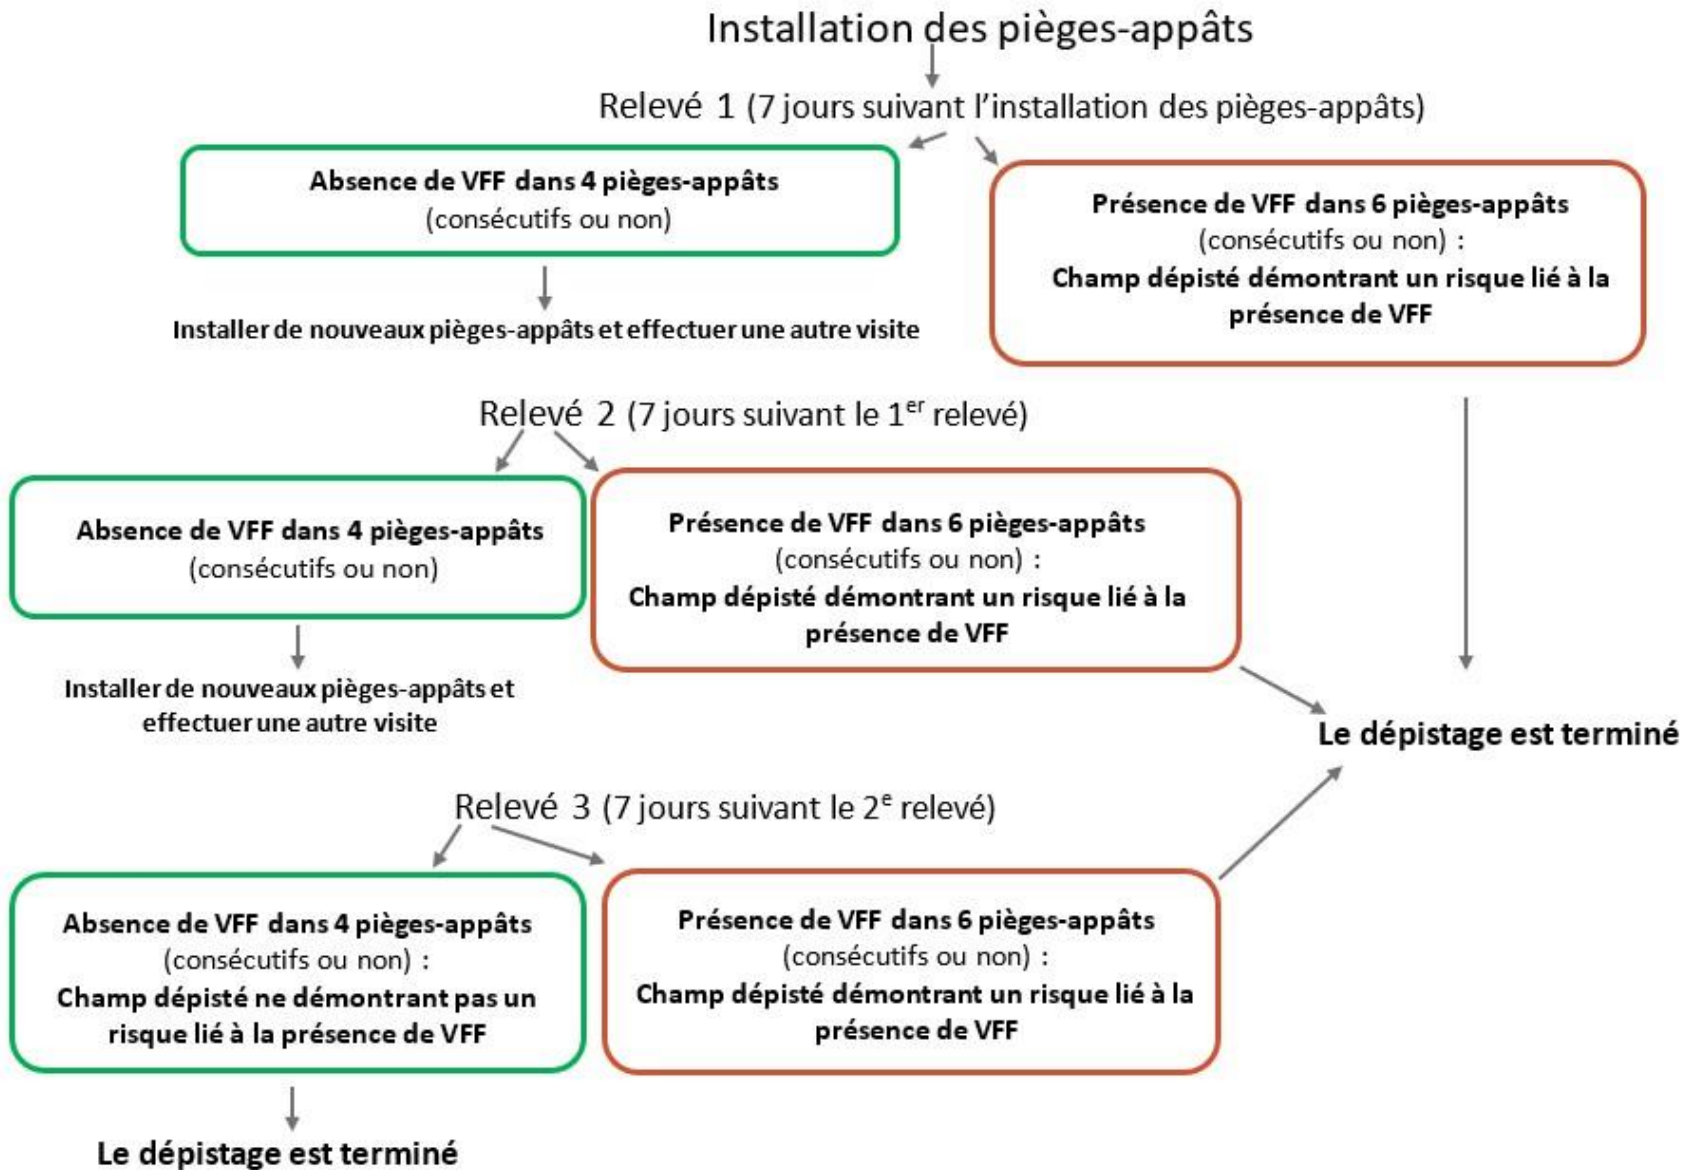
Installation des pièges-appâts

Relevé 1 (7 jours suivant l'installation des pièges-appâts)

**Absence de VFF dans 4 pièges-appâts**
(consécutifs ou non)

Installer de nouveaux pièges-appâts et effectuer une autre visite

**Présence de VFF dans 6 pièges-appâts**
(consécutifs ou non) :
**Champ dépisté démontrant un risque lié à la présence de VFF**

Relevé 2 (7 jours suivant le 1$^{er}$ relevé)

**Absence de VFF dans 4 pièges-appâts**
(consécutifs ou non)

Installer de nouveaux pièges-appâts et effectuer une autre visite

**Présence de VFF dans 6 pièges-appâts**
(consécutifs ou non) :
**Champ dépisté démontrant un risque lié à la présence de VFF**

**Le dépistage est terminé**

Relevé 3 (7 jours suivant le 2$^{e}$ relevé)

**Absence de VFF dans 4 pièges-appâts**
(consécutifs ou non) :
**Champ dépisté ne démontrant pas un risque lié à la présence de VFF**

**Présence de VFF dans 6 pièges-appâts**
(consécutifs ou non) :
**Champ dépisté démontrant un risque lié à la présence de VFF**

**Le dépistage est terminé**